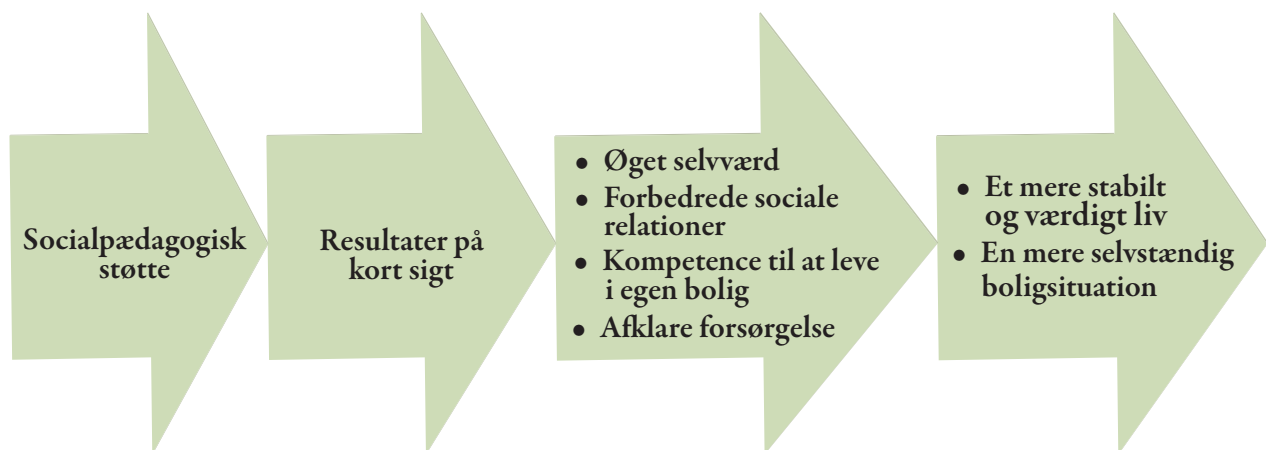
Socialpædagogisk støtte

Resultater på kort sigt

- Øget selvværd
- Forbedrede sociale relationer
- Kompetence til at leve i egen bolig
- Afklare forsørgelse

- Et mere stabilt og værdigt liv
- En mere selvstændig boligsituation